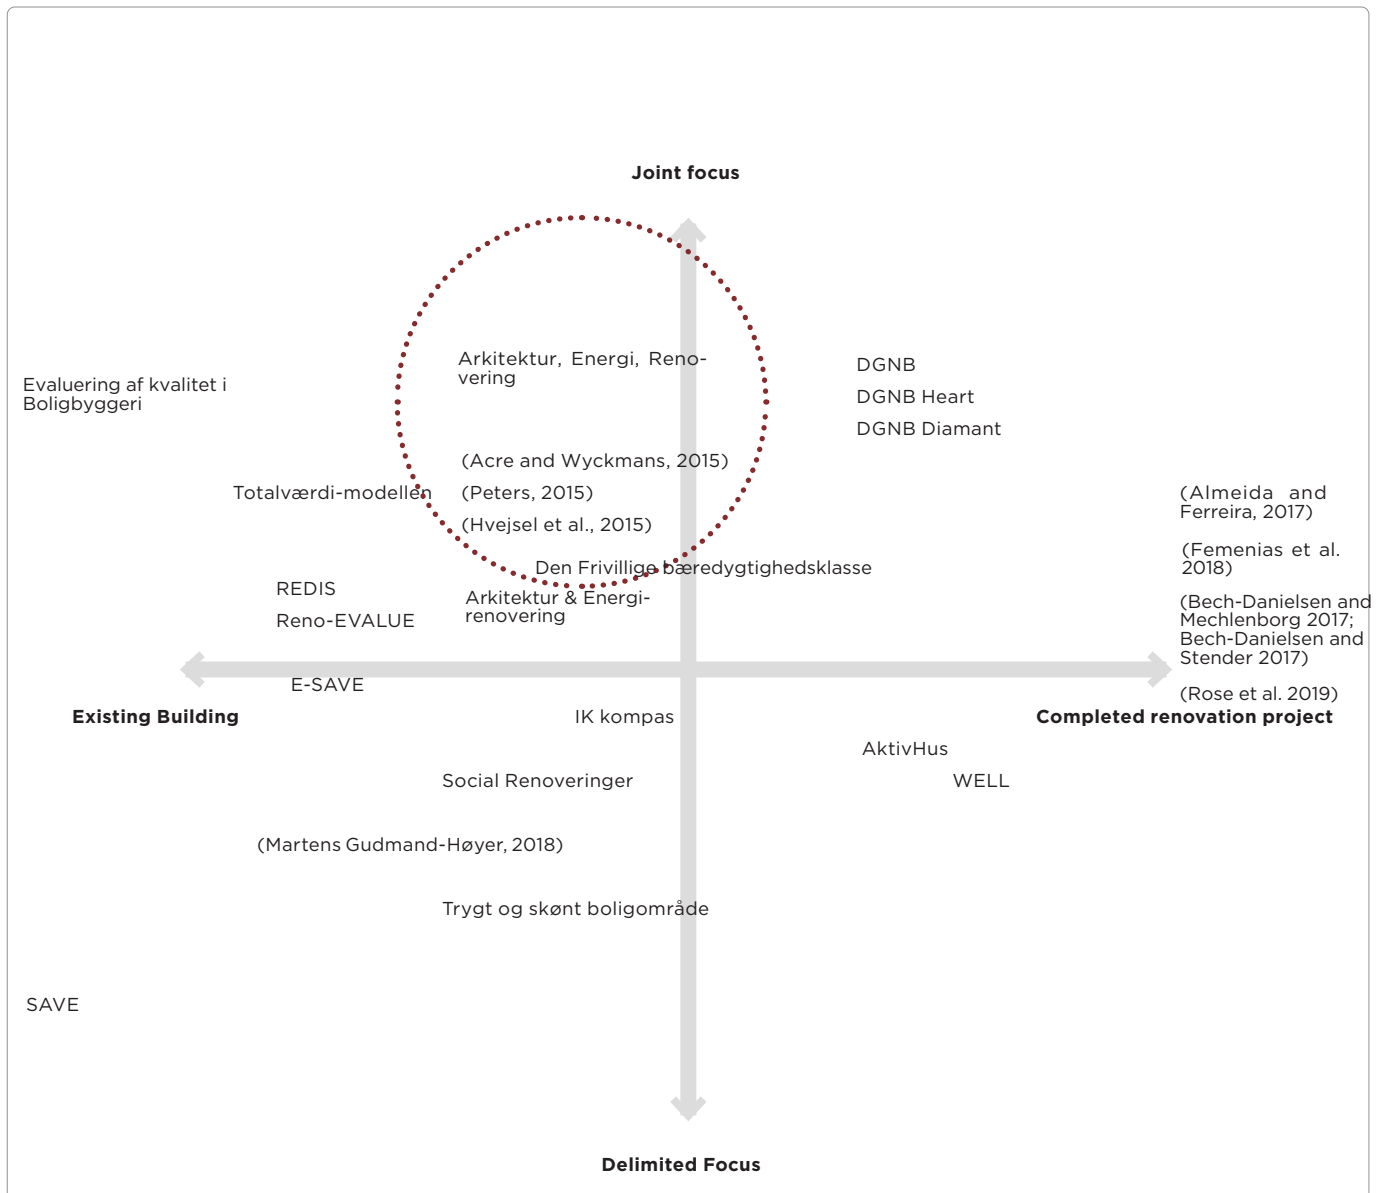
Joint focus

Arkitektur, Energi, Renovering

Evaluering af kvalitet i Boligbyggeri

DGNB

DGNB Heart

DGNB Diamant

(Acre and Wyckmans, 2015)

Totalværdi-modellen

(Peters, 2015)

(Hvejsel et al., 2015)

(Almeida and Ferreira, 2017)

(Femenias et al. 2018)

Den Frivillige bæredygtighedsklasse

REDIS

Arkitektur & Energirenovering

Reno-EVALUE

(Bech-Danielsen and Mechlenborg 2017; Bech-Danielsen and Stender 2017)

E-SAVE

(Rose et al. 2019)

Existing Building

IK kompas

Completed renovation project

AktivHus

Social Renoveringer

WELL

(Martens Gudmand-Høyer, 2018)

Trygt og skønt boligområde

SAVE

Delimited Focus